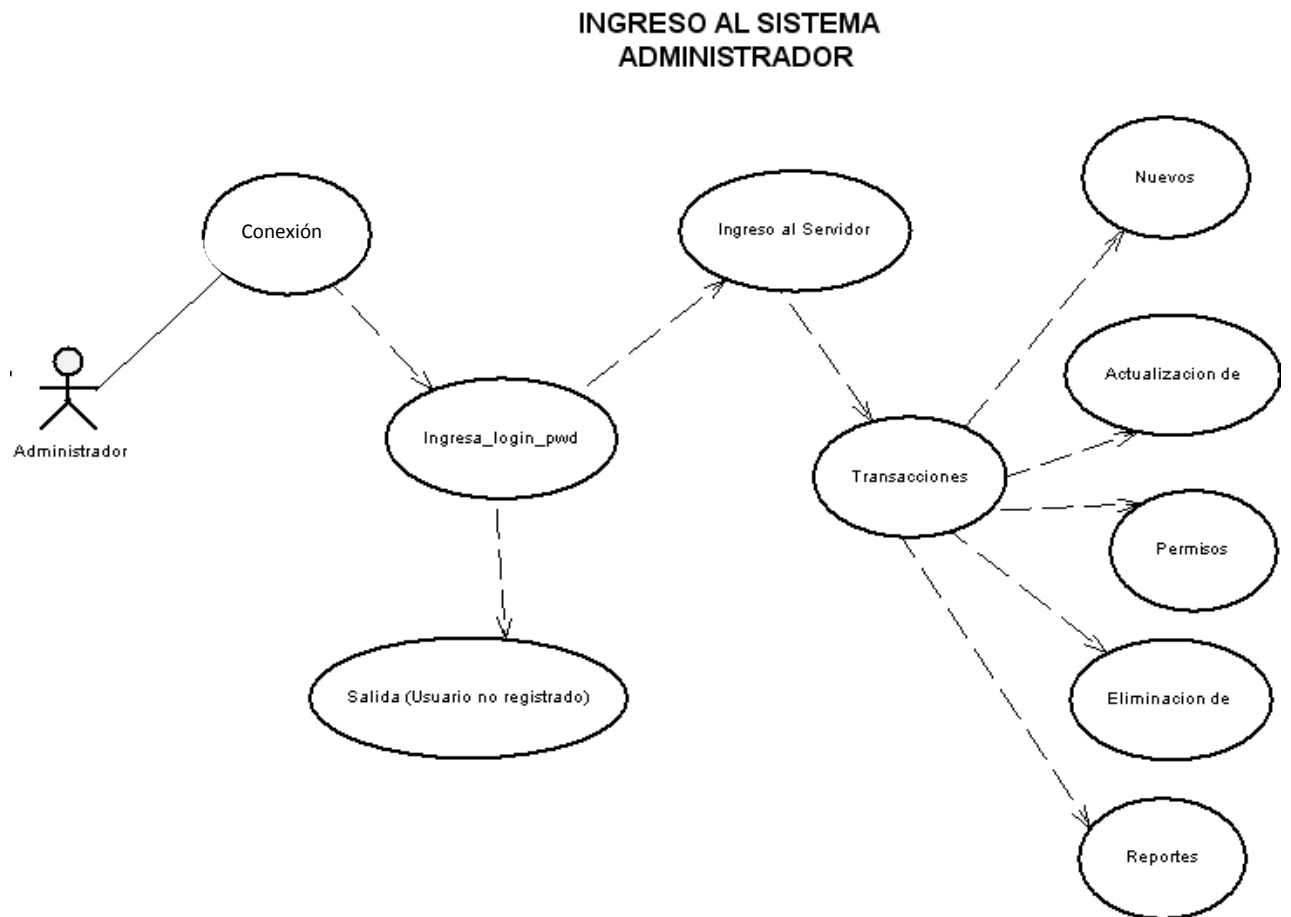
INGRESO AL SISTEMA
ADMINISTRADOR

Conexión

Administrador

Ingresa_login_pwd

Salida (Usuario no registrado)

Ingreso al Servidor

Transacciones

Nuevos

Actualizacion de

Permisos

Eliminacion de

Reportes